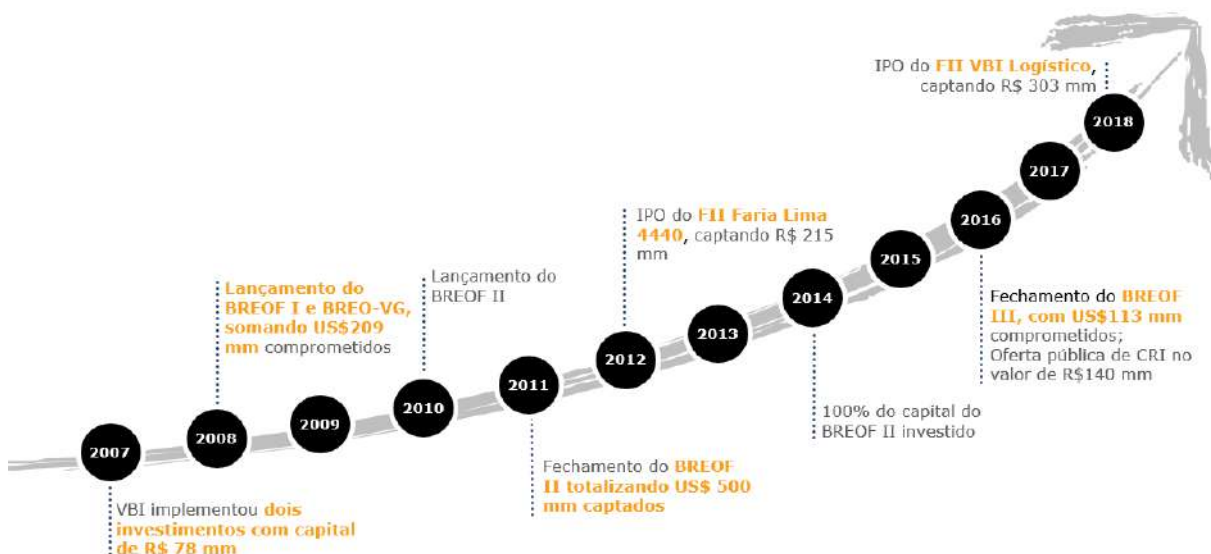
IPO do FII VBI Logístico, captando R$ 303 mm

2018

2017

2016

2015

2014

2013

2012

2011

2010

2009

2008

2007

IPO do FII Faria Lima 4440, captando R$ 215 mm

Lançamento do BREOF II

Lançamento do BREOF I e BREO-VG, somando US$209 mm comprometidos

Fechamento do BREOF III, com US$113 mm comprometidos; Oferta pública de CRI no valor de R$140 mm

100% do capital do BREOF II investido

Fechamento do BREOF II totalizando US$ 500 mm captados

VBI implementou dois investimentos com capital de R$ 78 mm